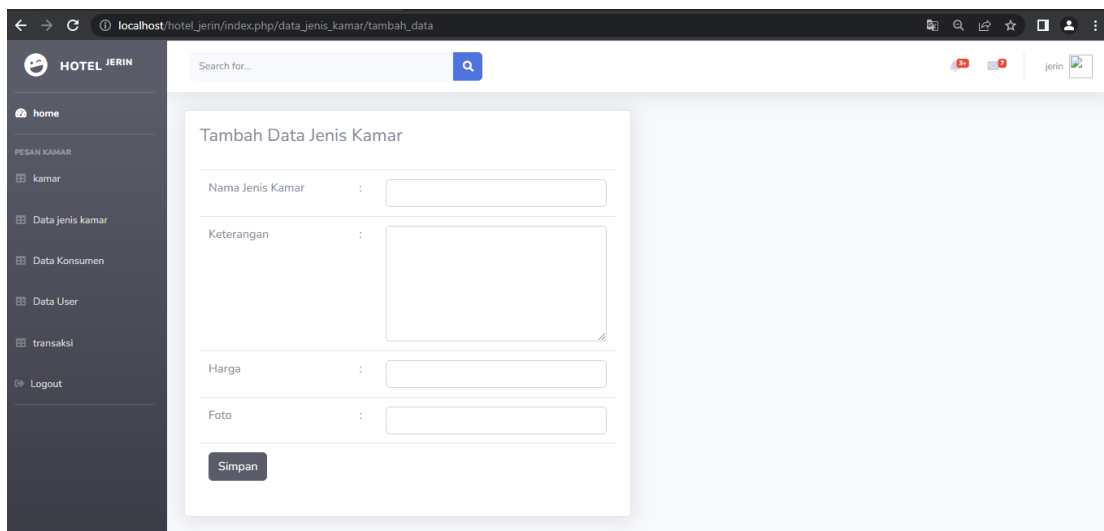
localhost/hotel_jerin/index.php/data_jenis_kamar/tambah_data

HOTEL JERIN

Search for...

3+ 7 jerin

home

PESAN KAMAR

kamar

Data jenis kamar

Data Konsumen

Data User

transaksi

Logout

Tambah Data Jenis Kamar

| | | |
|---|---|---|
| Nama Jenis Kamar | : | |
| Keterangan | : | |
| Harga | : | |
| Foto | : | |

Simpan